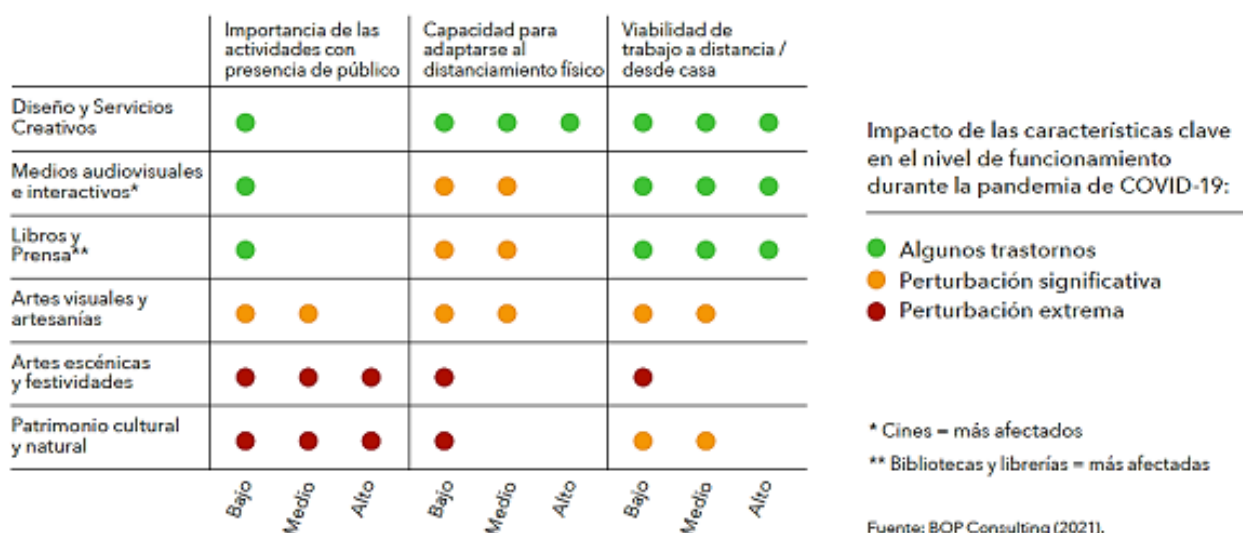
| | Importancia de las actividades con presencia de público | Capacidad para adaptarse al distanciamiento físico | Viabilidad de trabajo a distancia / desde casa |
|---|---|---|---|
| Diseño y Servicios Creativos | | | |
| Medios audiovisuales e interactivos* | | | |
| Libros y Prensa** | | | |
| Artes visuales y artesanías | | | |
| Artes escénicas y festividades | | | |
| Patrimonio cultural y natural | | | |
| | Bajo Medio Alto | Bajo Medio Alto | Bajo Medio Alto |

Impacto de las características clave en el nivel de funcionamiento durante la pandemia de COVID-19:

Algunos trastornos
Perturbación significativa
Perturbación extrema

* Cines = más afectados

** Bibliotecas y librerías = más afectadas

Fuente: BOP Consulting (2021).